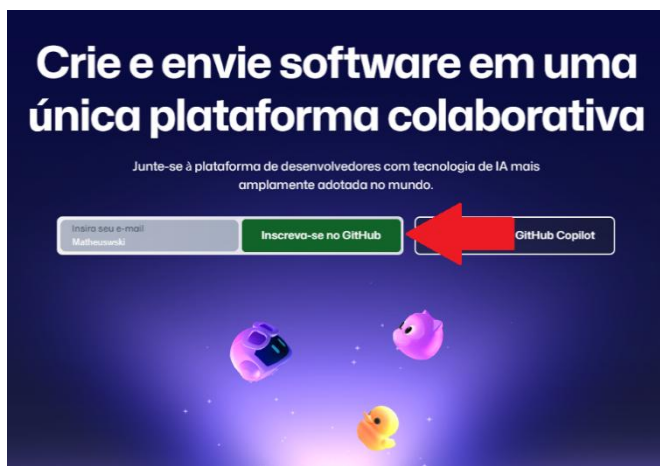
Crie e envie software em uma única plataforma colaborativa

Junte-se à plataforma de desenvolvedores com tecnologia de IA mais amplamente adotada no mundo.

Insira seu e-mail
Matheuswski

Inscreva-se no GitHub

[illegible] GitHub Copilot